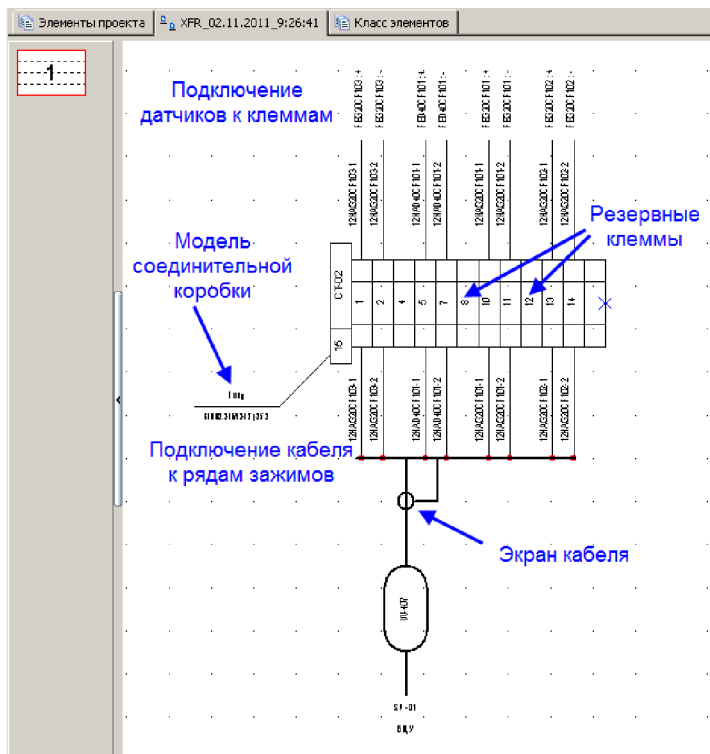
Элементы проекта | XFR_02.11.2011_9:26:41 | Класс элементов

1

Подключение датчиков к клеммам

FE520C F103 : +
FE520C F103 : -
FE140C F101 : +
FE140C F101 : -
FE520C F101 : +
FE520C F101 : -
FE520C F102 : +
FE520C F102 : -

12HAC20CF103-1
12HAC20CF103-2
12HAD40CF101-1
12HAD40CF101-2
12HAC20CF101-1
12HAC20CF101-2
12HAC20CF102-1
12HAC20CF102-2

Резервные клеммы

Модель соединительной коробки

CT-02

1
2
4
5
7
8
10
11
12
13
14

15

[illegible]

Подключение кабеля к рядам зажимов

12HAC20CF103-1
12HAC20CF103-2
12HAD40CF101-1
12HAD40CF101-2
12HAC20CF101-1
12HAC20CF101-2
12HAC20CF102-1
12HAC20CF102-2

Экран кабеля

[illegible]

ST-01
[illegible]